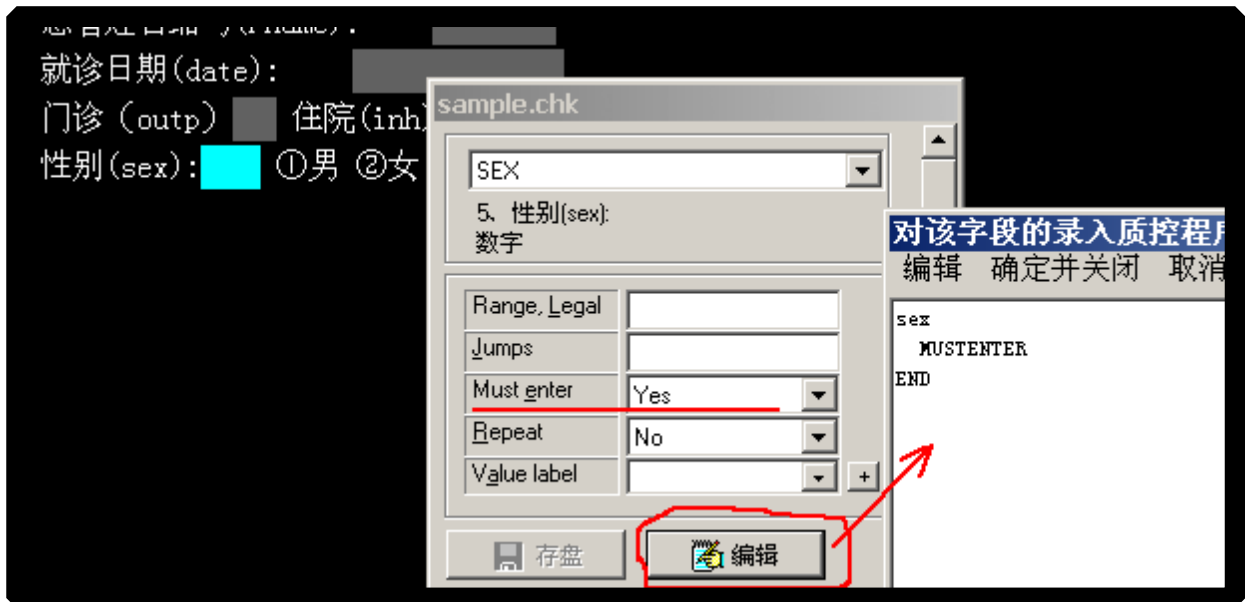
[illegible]
就诊日期(date):
门诊（outp） 住院(inh)
性别(sex): ①男 ②女

sample.chk

SEX

5、性别(sex):
数字

| Range, Legal | |
|---|---|
| Jumps | |
| Must enter | Yes |
| Repeat | No |
| Value label | |

+

存盘
编辑

对该字段的录入质控程
编辑 确定并关闭 取消

sex
  MUSTENTER
END